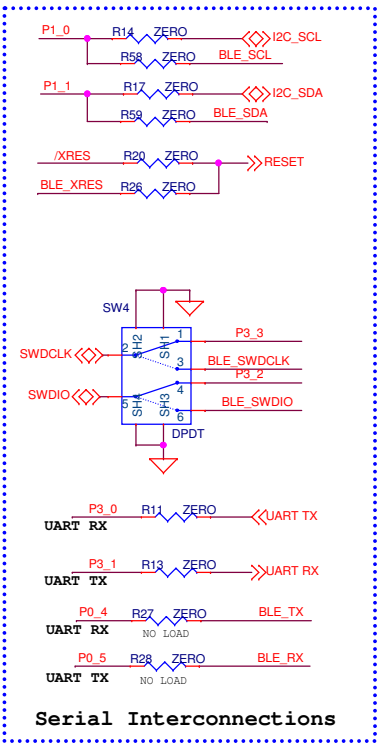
P1_0
R14 ZERO
I2C_SCL
R58 ZERO
BLE_SCL

P1_1
R17 ZERO
I2C_SDA
R59 ZERO
BLE_SDA

/XRES
R20 ZERO
RESET
BLE_XRES
R26 ZERO

SW4
SH2
SH1
1
P3_3
SWDCLK
2
3
BLE_SWDCLK
P3_2
4
SWDIO
5
SH4
SH3
6
BLE_SWDIO
DPDT

P3_0 R11 ZERO
UART TX
UART RX

P3_1 R13 ZERO
UART RX
UART TX

P0_4 R27 ZERO
BLE_TX
UART RX
NO LOAD

P0_5 R28 ZERO
BLE_RX
UART TX
NO LOAD

Serial Interconnections